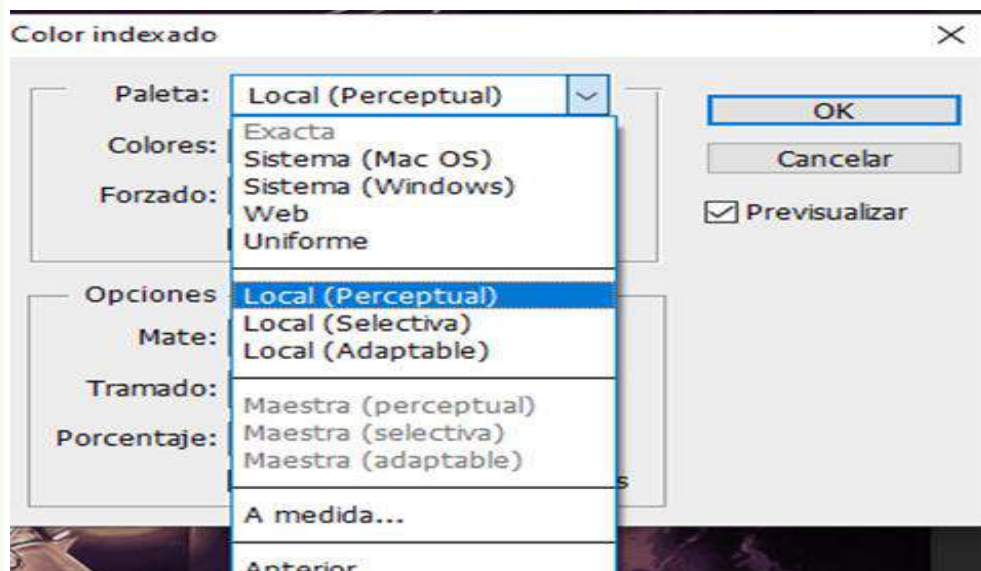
Color indexado

Paleta: Local (Perceptual)

Colores:

Forzado:

Opciones

Mate:

Tramado:

Porcentaje:

Exacta
Sistema (Mac OS)
Sistema (Windows)
Web
Uniforme

Local (Perceptual)
Local (Selectiva)
Local (Adaptable)

Maestra (perceptual)
Maestra (selectiva)
Maestra (adaptable)

A medida...

Anterior

s

OK

Cancelar

Previsualizar